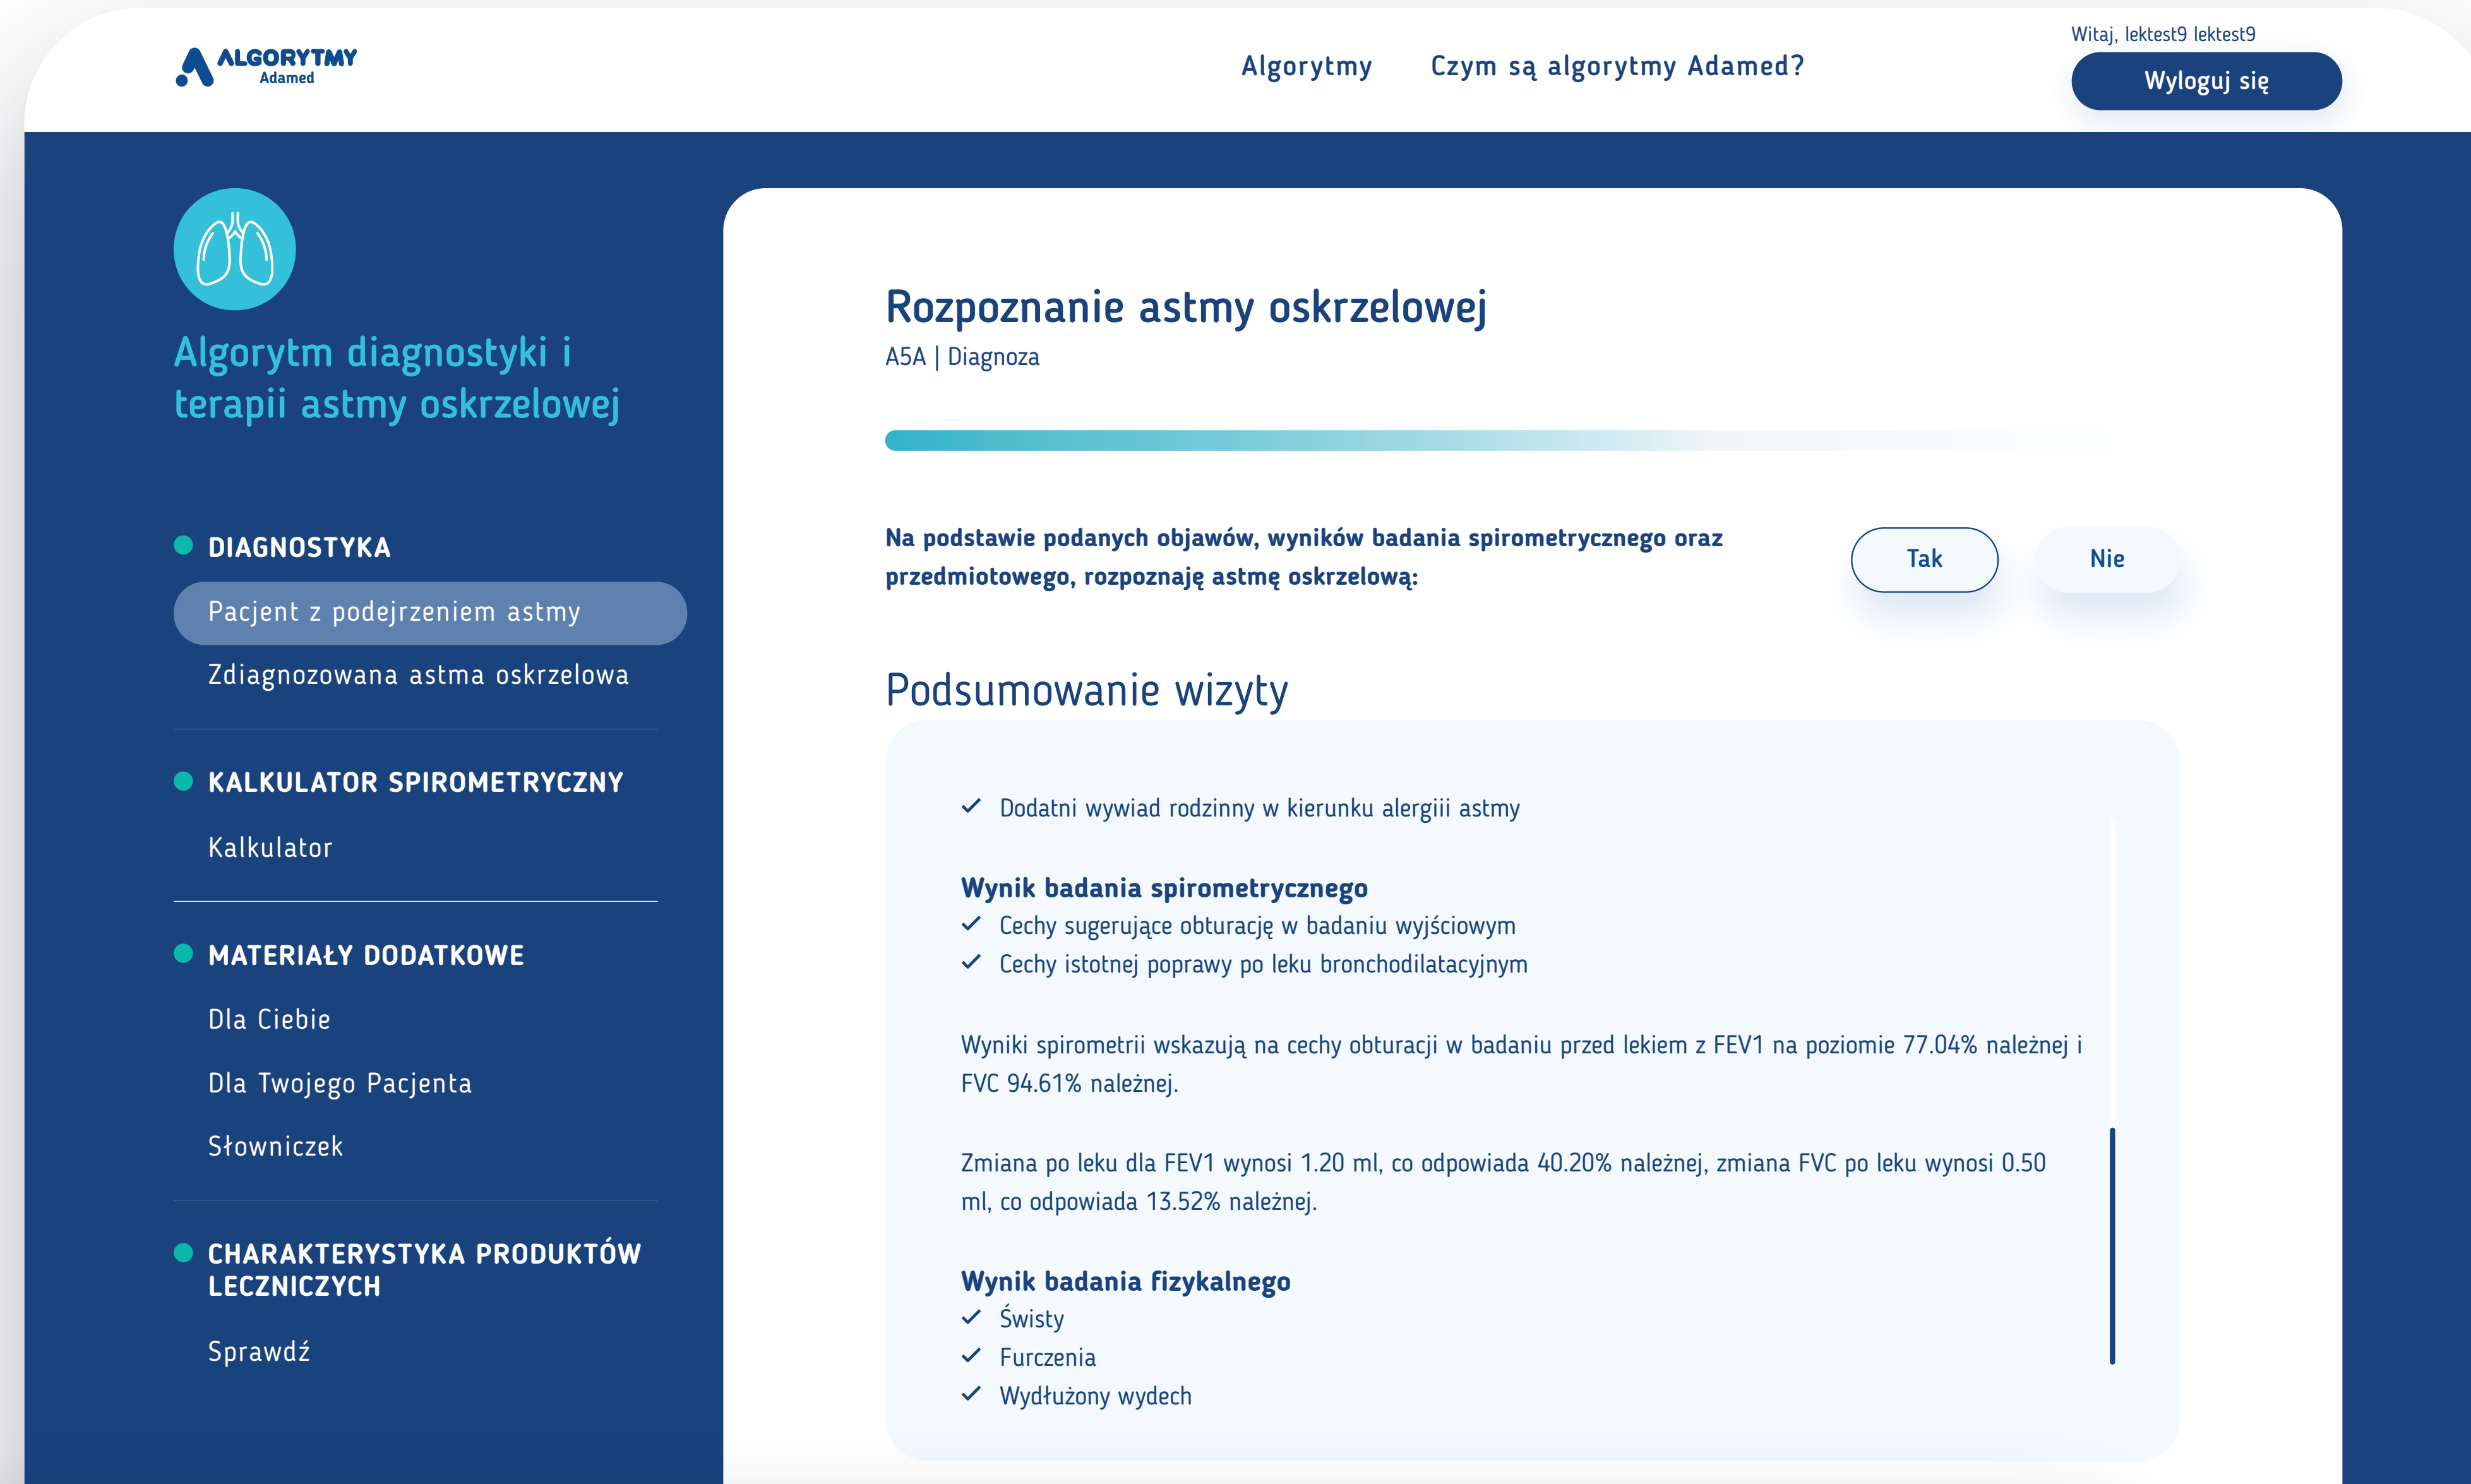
ALGORYTMY Adamed

Algorytmy Czym są algorytmy Adamed?

Witaj, lektest9 lektest9

Wyloguj się

Algorytm diagnostyki i terapii astmy oskrzelowej

DIAGNOSTYKA

Pacjent z podejrzeniem astmy

Zdiagnozowana astma oskrzelowa

KALKULATOR SPIROMETRYCZNY

Kalkulator

MATERIAŁY DODATKOWE

Dla Ciebie

Dla Twojego Pacjenta

Słowniczek

CHARAKTERYSTYKA PRODUKTÓW LECZNICZYCH

Sprawdź

Rozpoznanie astmy oskrzelowej

A5A | Diagnoza

Na podstawie podanych objawów, wyników badania spirometrycznego oraz przedmiotowego, rozpoznaję astmę oskrzelową:

Tak

Nie

Podsumowanie wizyty

✓ Dodatni wywiad rodzinny w kierunku alergiii astmy

Wynik badania spirometrycznego
✓ Cechy sugerujące obturację w badaniu wyjściowym
✓ Cechy istotnej poprawy po leku bronchodilatacyjnym

Wyniki spirometrii wskazują na cechy obturacji w badaniu przed lekiem z FEV1 na poziomie 77.04% należnej i FVC 94.61% należnej.

Zmiana po leku dla FEV1 wynosi 1.20 ml, co odpowiada 40.20% należnej, zmiana FVC po leku wynosi 0.50 ml, co odpowiada 13.52% należnej.

Wynik badania fizykalnego
✓ Świsty
✓ Furczenia
✓ Wydłużony wydech